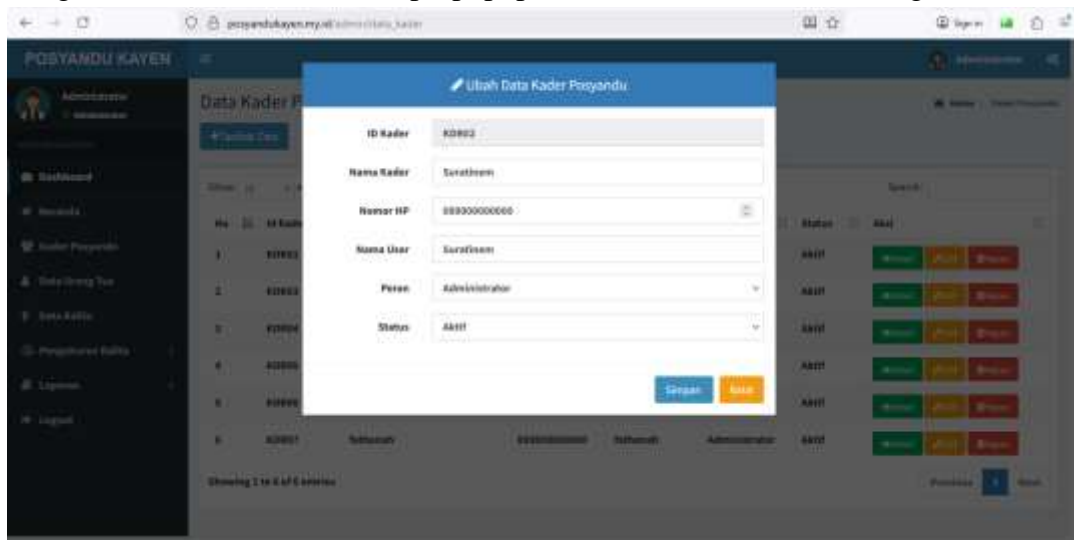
posyandukayen.my.id

POSYANDU KAYEN

Data Kader P

Ubah Data Kader Posyandu

ID Kader KD002

Nama Kader Suratinem

Nomor HP 080000000000

Nama User Suratinem

Peran Administrator

Status Aktif

Simpan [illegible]

No

1 KD001 Aktif

2 KD002 Aktif

3 KD004 Aktif

4 KD005 Aktif

5 KD006 Aktif

6 KD007 Sulasmi 080000000000 Sulasmi Administrator Aktif

Status

Aksi

Showing 1 to 6 of 6 entries

Previous 1 Next